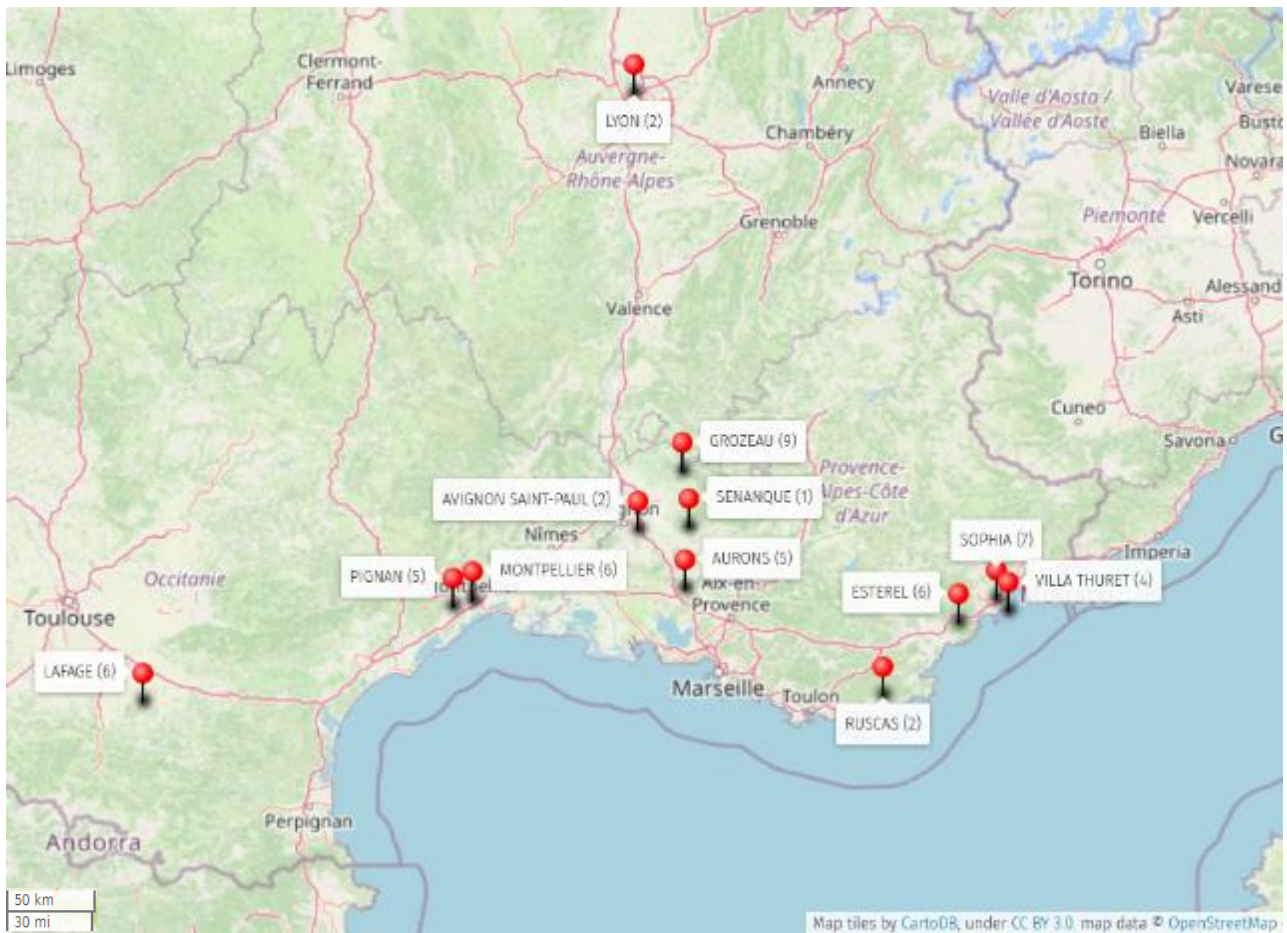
Limoges
Clermont-Ferrand
LYON (2)
Annecy
Valle d'Aosta / Vallée d'Aoste
Varese
Biella
Busto
Chambéry
Auvergne-Rhône-Alpes
Novara
Piemonte
Vercelli
Grenoble
Torino
Alessand
Asti
Valence
Cuneo
GROZEAU (9)
Savona
G
Provence-Alpes-Côte d'Azur
AVIGNON SAINT-PAUL (2)
SENANQUE (1)
Nîmes
SOPHIA (7)
AURONS (5)
Imperia
PIGNAN (5)
MONTPELLIER (6)
Aix-en-Provence
VILLA THURET (4)
Occitanie
ESTEREL (6)
Toulouse
LAFAGE (6)
Marseille
Toulon
RUSCAS (2)
Perpignan
Andorra
50 km
30 mi
Map tiles by CartoDB, under CC BY 3.0. map data © OpenStreetMap